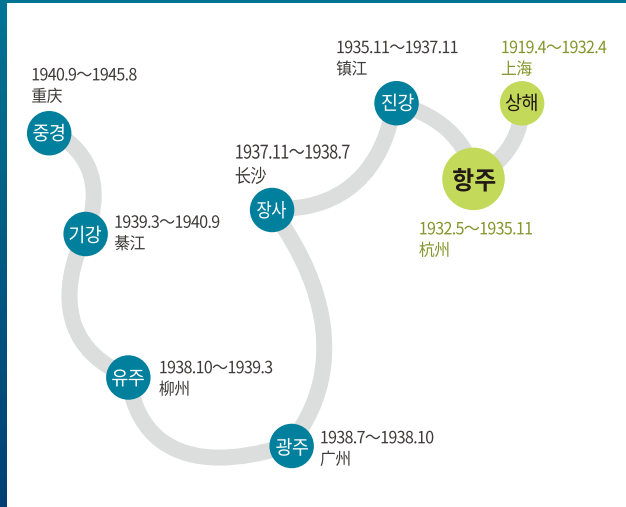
1919.4～1932.4
上海
상해

1932.5～1935.11
杭州
항주

1935.11～1937.11
镇江
진강

1937.11～1938.7
长沙
장사

1938.7～1938.10
广州
광주

1938.10～1939.3
柳州
유주

1939.3～1940.9
綦江
기강

1940.9～1945.8
重庆
중경